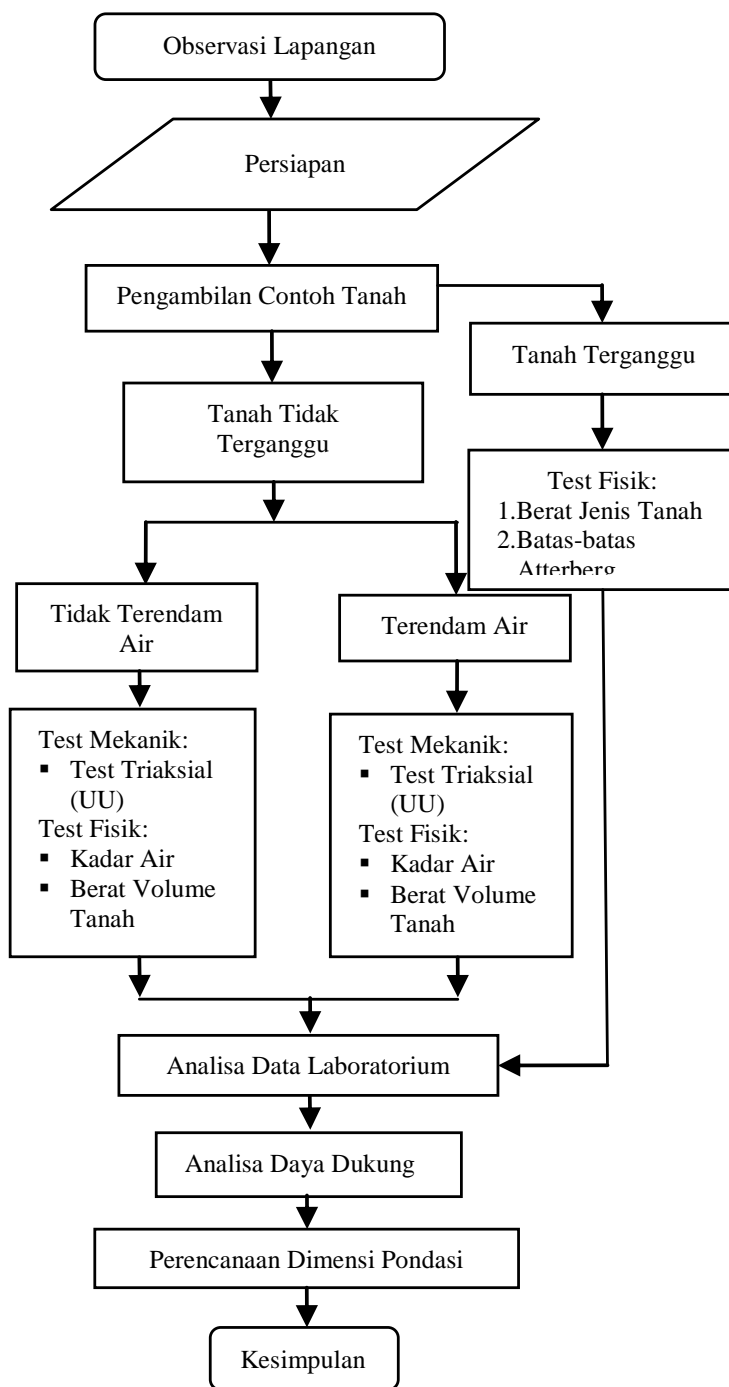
Observasi Lapangan

Persiapan

Pengambilan Contoh Tanah

Tanah Terganggu

Tanah Tidak Terganggu

Test Fisik:
1.Berat Jenis Tanah
2.Batas-batas Atterberg

Tidak Terendam Air

Terendam Air

Test Mekanik:
▪ Test Triaksial (UU)
Test Fisik:
▪ Kadar Air
▪ Berat Volume Tanah

Test Mekanik:
▪ Test Triaksial (UU)
Test Fisik:
▪ Kadar Air
▪ Berat Volume Tanah

Analisa Data Laboratorium

Analisa Daya Dukung

Perencanaan Dimensi Pondasi

Kesimpulan